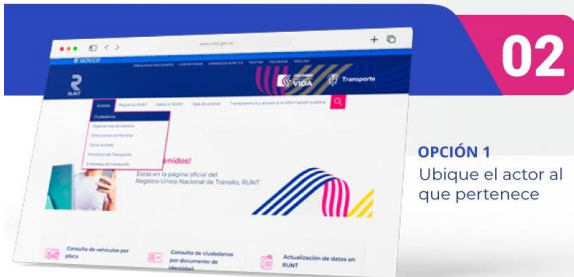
www.runt.gov.co

GOV.CO

RUNT

VIDA

Transporte

Actores

Registro RUNT

Sobre el RUNT

Sala de prensa

Transparencia y acceso a la información pública

Ciudadanos

Organismos de tránsito

Direcciones territoriales

Otros actores

Ministerio de Transporte

Empresas de transporte

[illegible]venidos!

Está en la página oficial del Registro Único Nacional de Tránsito, RUNT

Consulta de vehículos por placa

Consulta de ciudadanos por documento de identidad

Actualización de datos en RUNT

02

OPCIÓN 1

Ubique el actor al que pertenece